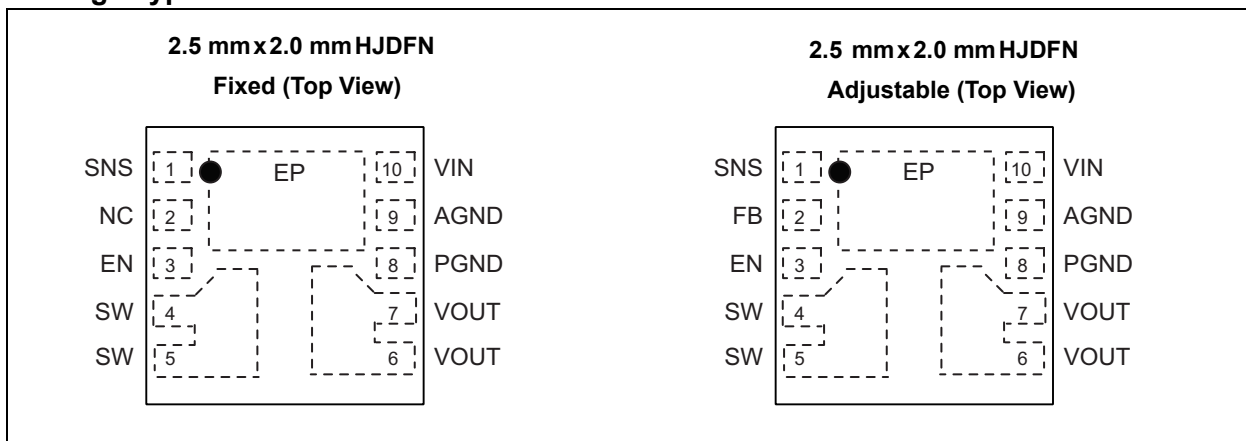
2.5 mm x 2.0 mm HJDFN
Fixed (Top View)

SNS 1
NC 2
EN 3
SW 4
SW 5
EP
10 VIN
9 AGND
8 PGND
7 VOUT
6 VOUT

2.5 mm x 2.0 mm HJDFN
Adjustable (Top View)

SNS 1
FB 2
EN 3
SW 4
SW 5
EP
10 VIN
9 AGND
8 PGND
7 VOUT
6 VOUT